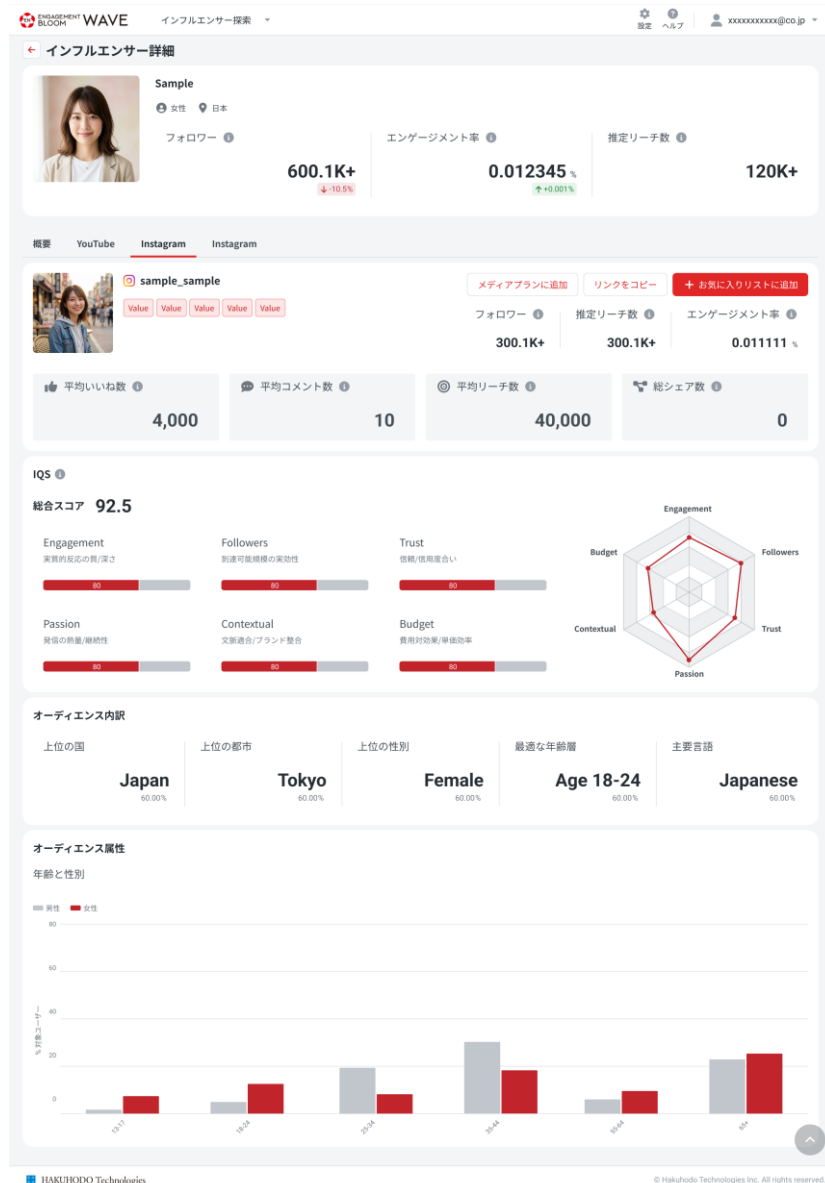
ENGAGEMENT BLOOM WAVE　インフルエンサー探索　設定　ヘルプ　xxxxxxxxxxx@co.jp

インフルエンサー詳細

Sample
女性　日本

フォロワー 600.1K+ -10.5%
エンゲージメント率 0.012345 % +0.001%
推定リーチ数 120K+

概要　YouTube　Instagram　Instagram

sample_sample
Value Value Value Value Value
メディアプランに追加　リンクをコピー　+ お気に入りリストに追加
フォロワー 300.1K+
推定リーチ数 300.1K+
エンゲージメント率 0.011111 %

平均いいね数 4,000
平均コメント数 10
平均リーチ数 40,000
総シェア数 0

IQS

総合スコア 92.5

Engagement
実質的反応の質/深さ
80

Followers
到達可能規模の実効性
80

Trust
信頼/信用度合い
80

Passion
発信の熱量/継続性
80

Contextual
文脈適合/ブランド整合
80

Budget
費用対効果/単価効率
80

Engagement
Followers
Trust
Passion
Contextual
Budget

オーディエンス内訳

上位の国 Japan 60.00%
上位の都市 Tokyo 60.00%
上位の性別 Female 60.00%
最適な年齢層 Age 18-24 60.00%
主要言語 Japanese 60.00%

オーディエンス属性

年齢と性別

男性　女性

80
60
40
20
0

% 対象ユーザー

13-17
18-24
25-34
35-44
55-64
65+

HAKUHODO Technologies
© Hakuhodo Technologies Inc. All rights reserved.